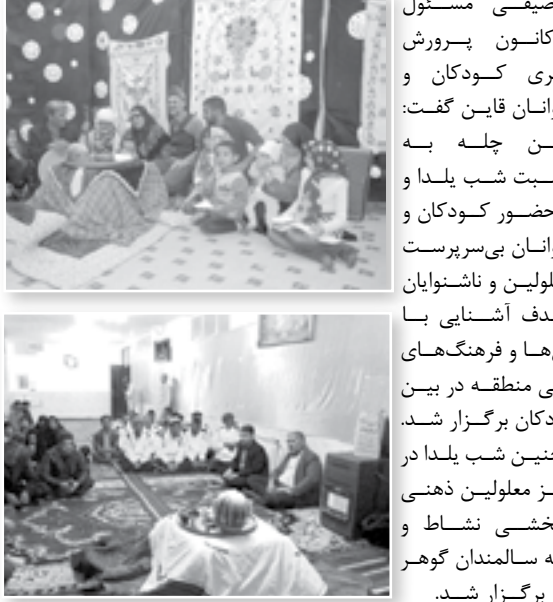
ضیفی مسئول
کانون پرورش
ری کودکان و
انان قاین گفت:
ن چله به
بت شب یلدا و
حضور کودکان و
انان بی‌سرپرست
لولین و ناشنوایان
دف آشنایی با
ها و فرهنگ‌های
ی منطقه در بین
دکان برگزار شد.
نین شب یلدا در
ز معلولین ذهنی
خشی نشاط و
ه سالمندان گوهر
برگزار شد.